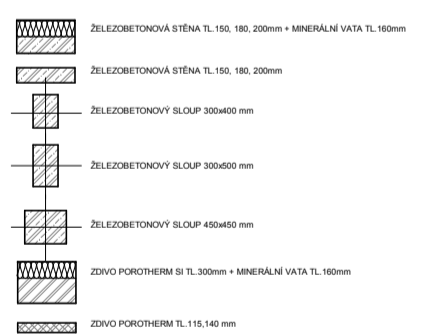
ŽELEZOBETONOVÁ STĚNA TL.150, 180, 200mm + MINERÁLNÍ VATA TL.160mm

ŽELEZOBETONOVÁ STĚNA TL.150, 180, 200mm

ŽELEZOBETONOVÝ SLOUP 300x400 mm

ŽELEZOBETONOVÝ SLOUP 300x500 mm

ŽELEZOBETONOVÝ SLOUP 450x450 mm

ZDIVO POROTHERM SI TL.300mm + MINERÁLNÍ VATA TL.160mm

ZDIVO POROTHERM TL.115,140 mm